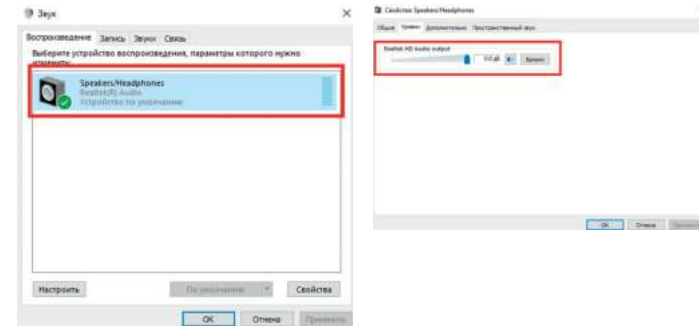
Звук

Воспроизведение Запись Звуки Связь

Выберите устройство воспроизведения, параметры которого нужно изменить:

Speakers/Headphones
Realtek(R) Audio
Устройство по умолчанию

Настроить По умолчанию Свойства

ОК Отмена Применить

Свойства: Speakers/Headphones

Общие Уровни Дополнительно Пространственный звук

Realtek HD Audio output

0,0 дБ Баланс

ОК Отмена Применить